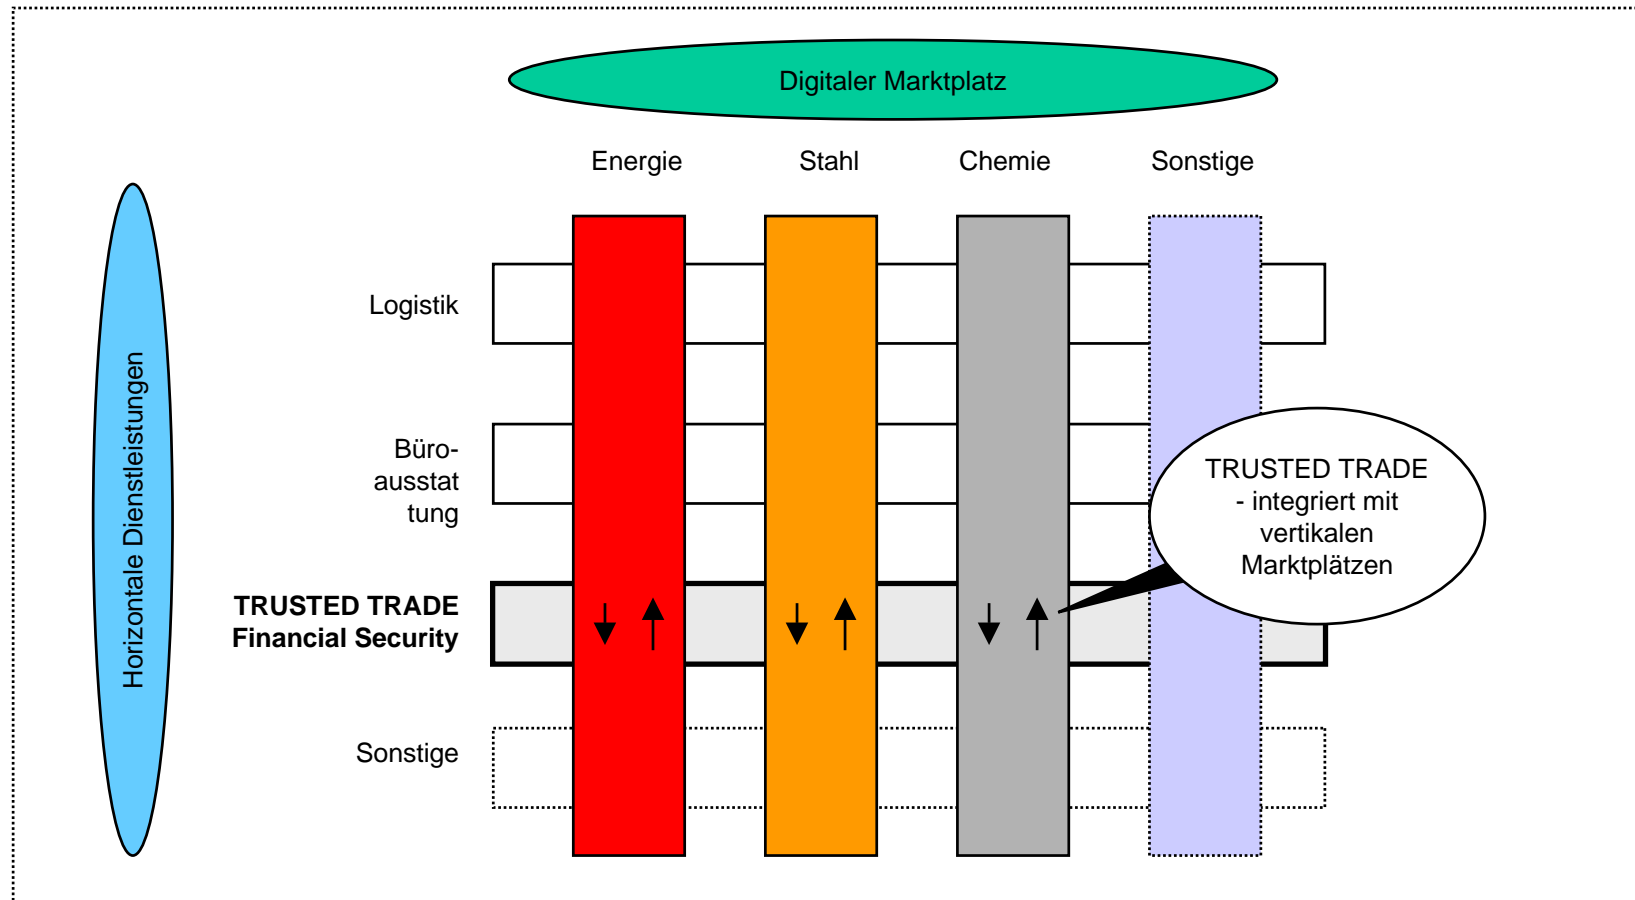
Digitaler Marktplatz

Energie

Stahl

Chemie

Sonstige

Horizontale Dienstleistungen

Logistik

Büroausstattung

TRUSTED TRADE
Financial Security

Sonstige

TRUSTED TRADE - integriert mit vertikalen Marktplätzen